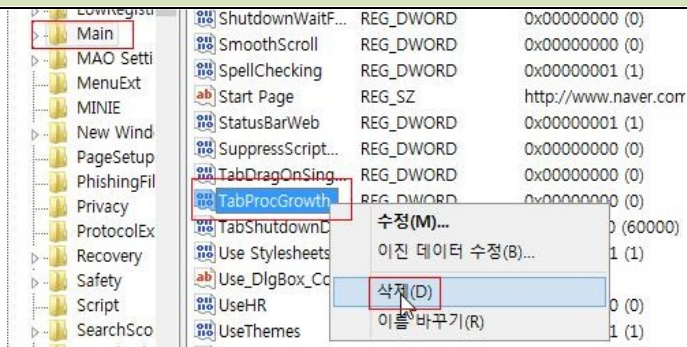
LowRegisti
Main
MAO Setti
MenuExt
MINIE
New Wind
PageSetup
PhishingFil
Privacy
ProtocolEx
Recovery
Safety
Script
SearchSco

ShutdownWaitF... REG_DWORD 0x00000000 (0)
SmoothScroll REG_DWORD 0x00000000 (0)
SpellChecking REG_DWORD 0x00000001 (1)
Start Page REG_SZ http://www.naver.com
StatusBarWeb REG_DWORD 0x00000001 (1)
SuppressScript... REG_DWORD 0x00000000 (0)
TabDragOnSing... REG_DWORD 0x00000000 (0)
TabProcGrowth REG_DWORD 0x00000000 (0)
TabShutdownD... 0 (60000)
Use Stylesheets 1 (1)
Use_DlgBox_Co...
UseHR 0 (0)
UseThemes 1 (1)

수정(M)...
이진 데이터 수정(B)...
삭제(D)
이름 바꾸기(R)